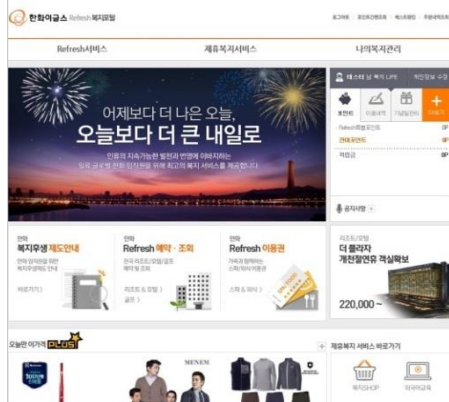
한화이글스 Refresh 복지포털

Refresh서비스

제휴복지서비스

나의복지관리

어제보다 더 나은 오늘,
오늘보다 더 큰 내일로

테스트 님 복지 Life

+

공지사항

복지후생 제도안내

Refresh 예약 · 조회

Refresh 이용권

더 플라자
개천절연휴 객실확보

220,000 ~

오늘만 이거야 PLUS

MENEM

제휴복지 서비스 바로가기

복지SHOP